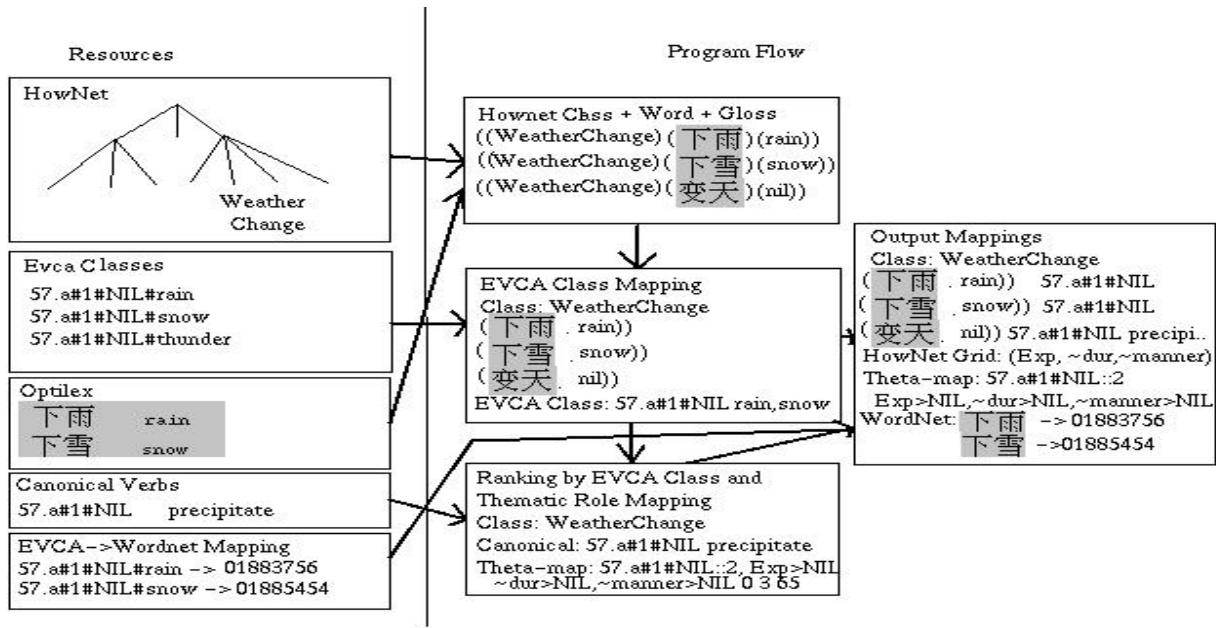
Resources

Program Flow

HowNet

Weather Change

Evca Classes
57.a#1#NIL#rain
57.a#1#NIL#snow
57.a#1#NIL#thunder

Optilex
下雨 rain
下雪 snow

Canonical Verbs
57.a#1#NIL precipitate

EVCA->Wordnet Mapping
57.a#1#NIL#rain -> 01883756
57.a#1#NIL#snow -> 01885454

Hownet Class + Word + Gloss
((WeatherChange)(下雨)(rain))
((WeatherChange)(下雪)(snow))
((WeatherChange)(变天)(nil))

EVCA Class Mapping
Class: WeatherChange
(下雨 . rain))
(下雪 . snow))
(变天 . nil))
EVCA Class: 57.a#1#NIL rain,snow

Ranking by EVCA Class and Thematic Role Mapping
Class: WeatherChange
Canonical: 57.a#1#NIL precipitate
Theta-map: 57.a#1#NIL::2, Exp>NIL ~dur>NIL,~manner>NIL 0 3 65

Output Mappings
Class: WeatherChange
(下雨 . rain)) 57.a#1#NIL
(下雪 . snow)) 57.a#1#NIL
(变天 . nil)) 57.a#1#NIL precipi..
HowNet Grid: (Exp, ~dur,~manner)
Theta-map: 57.a#1#NIL::2
Exp>NIL,~dur>NIL,~manner>NIL
WordNet: 下雨 -> 01883756
下雪 ->01885454